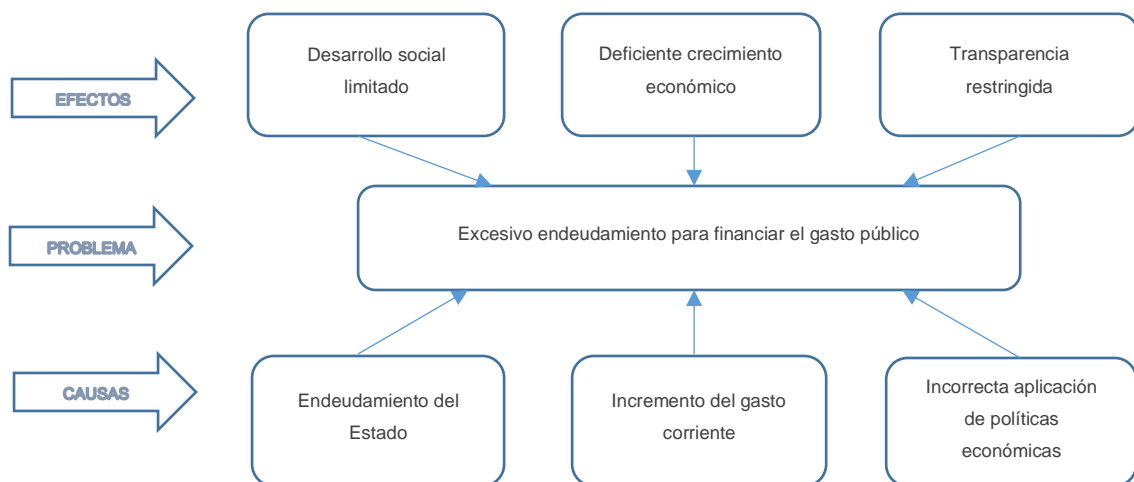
EFECTOS

Desarrollo social limitado

Deficiente crecimiento económico

Transparencia restringida

PROBLEMA

Excesivo endeudamiento para financiar el gasto público

CAUSAS

Endeudamiento del Estado

Incremento del gasto corriente

Incorrecta aplicación de políticas económicas